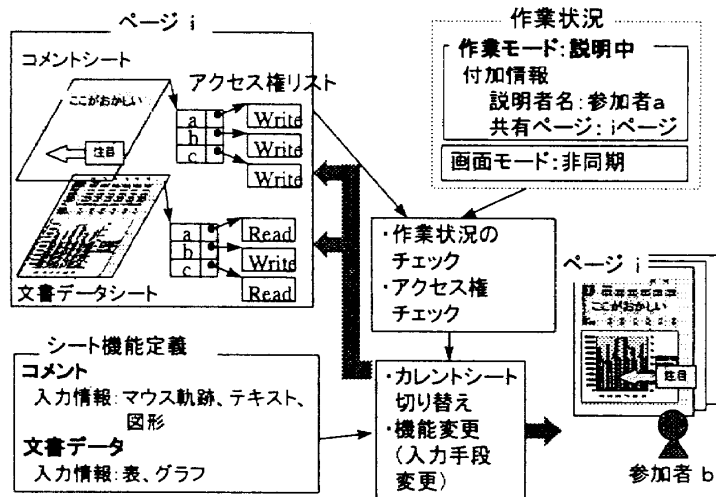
ページ i

コメントシート

ここがおかしい

注目

アクセス権リスト

| a | Write |
|---|---|
| b | Write |
| c | Write |

| a | Read |
|---|---|
| b | Write |
| c | Read |

文書データシート

作業状況

作業モード:説明中

付加情報

説明者名:参加者a

共有ページ:iページ

画面モード:非同期

・作業状況のチェック

・アクセス権チェック

シート機能定義

コメント

入力情報:マウス軌跡、テキスト、図形

文書データ

入力情報:表、グラフ

・カレントシート切り替え

・機能変更(入力手段変更)

ページ i

ここがおかしい

注目

参加者 b